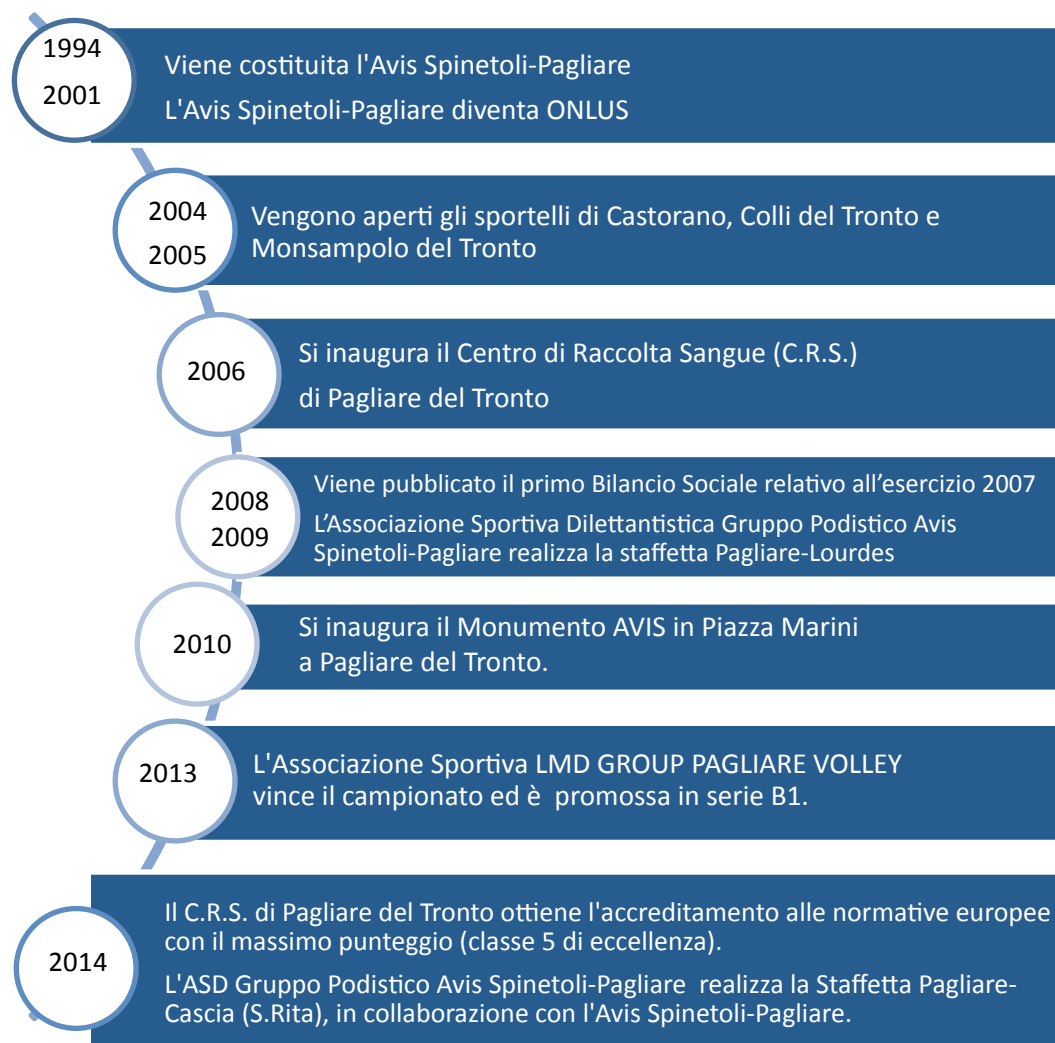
1994
2001

Viene costituita l'Avis Spinetoli-Pagliare

L'Avis Spinetoli-Pagliare diventa ONLUS

2004
2005

Vengono aperti gli sportelli di Castorano, Colli del Tronto e Monsampolo del Tronto

2006

Si inaugura il Centro di Raccolta Sangue (C.R.S.)

di Pagliare del Tronto

2008
2009

Viene pubblicato il primo Bilancio Sociale relativo all'esercizio 2007

L'Associazione Sportiva Dilettantistica Gruppo Podistico Avis Spinetoli-Pagliare realizza la staffetta Pagliare-Lourdes

2010

Si inaugura il Monumento AVIS in Piazza Marini a Pagliare del Tronto.

2013

L'Associazione Sportiva LMD GROUP PAGLIARE VOLLEY vince il campionato ed è promossa in serie B1.

2014

Il C.R.S. di Pagliare del Tronto ottiene l'accreditamento alle normative europee con il massimo punteggio (classe 5 di eccellenza).

L'ASD Gruppo Podistico Avis Spinetoli-Pagliare realizza la Staffetta Pagliare-Cascia (S.Rita), in collaborazione con l'Avis Spinetoli-Pagliare.